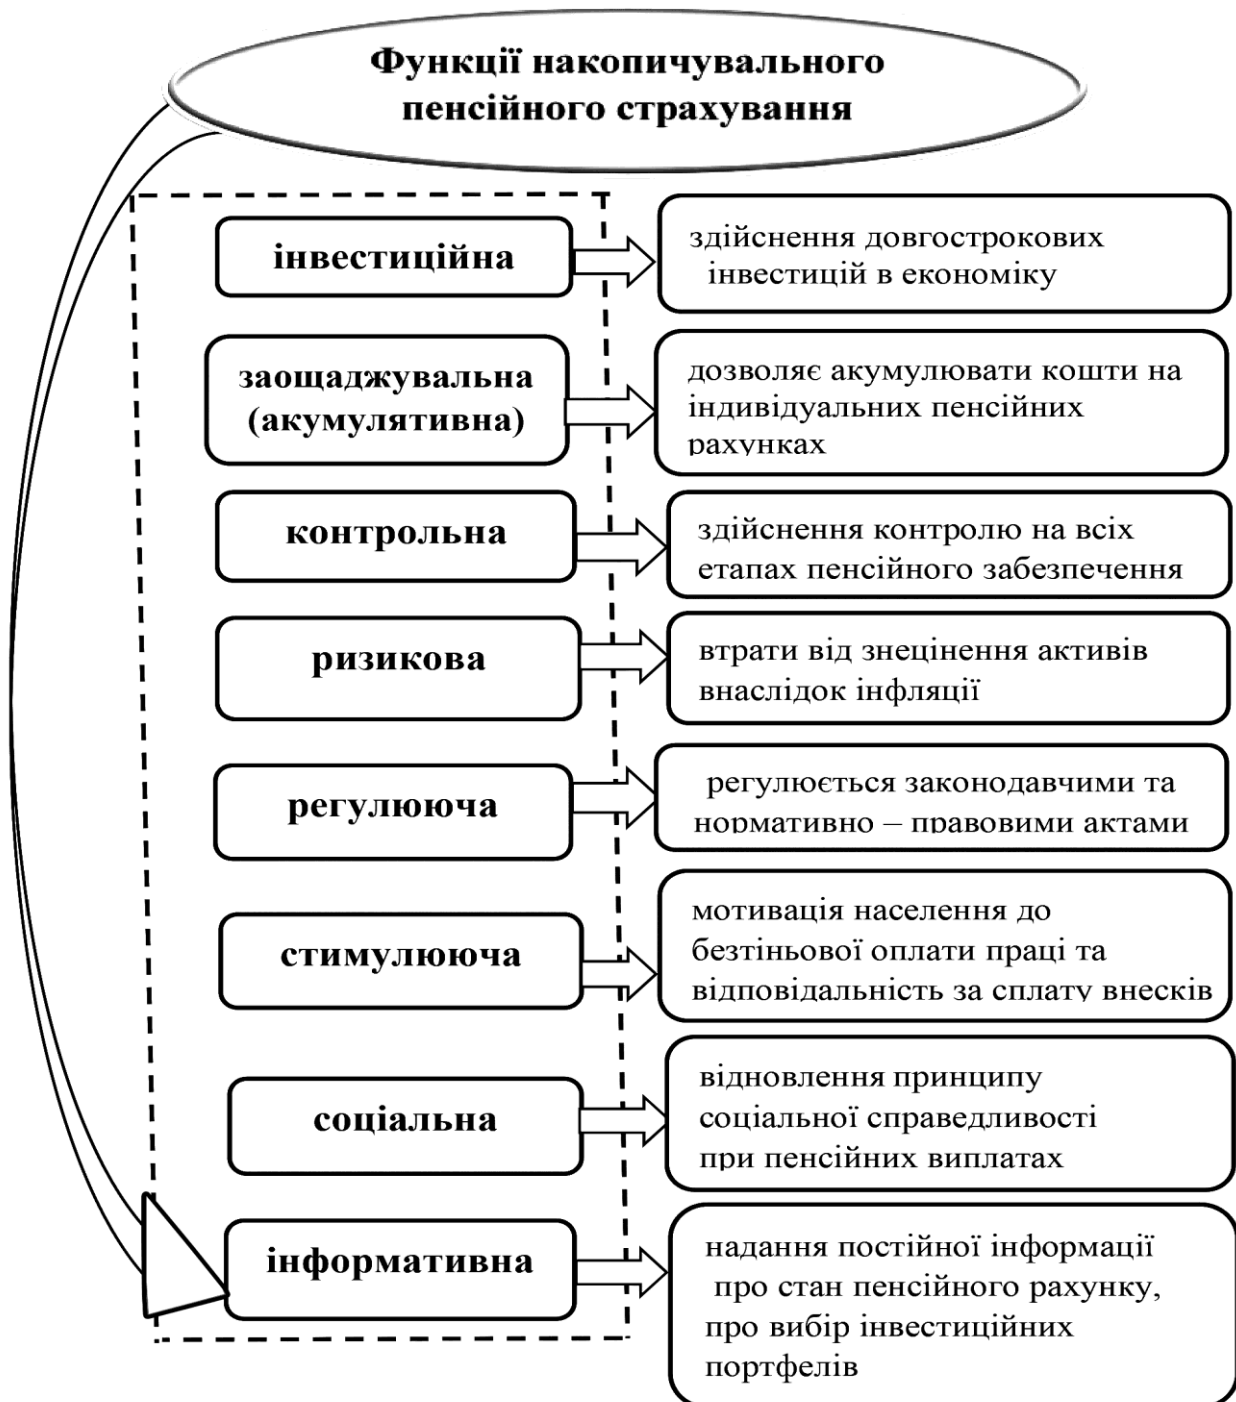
Функції накопичувального пенсійного страхування

інвестиційна

здійснення довгострокових інвестицій в економіку

заощаджувальна (акумулятивна)

дозволяє акумулювати кошти на індивідуальних пенсійних рахунках

контрольна

здійснення контролю на всіх етапах пенсійного забезпечення

ризикова

втрати від знецінення активів внаслідок інфляції

регулююча

регулюється законодавчими та нормативно – правовими актами

стимулююча

мотивація населення до безтіньової оплати праці та відповідальність за сплату внесків

соціальна

відновлення принципу соціальної справедливості при пенсійних виплатах

інформативна

надання постійної інформації про стан пенсійного рахунку, про вибір інвестиційних портфелів